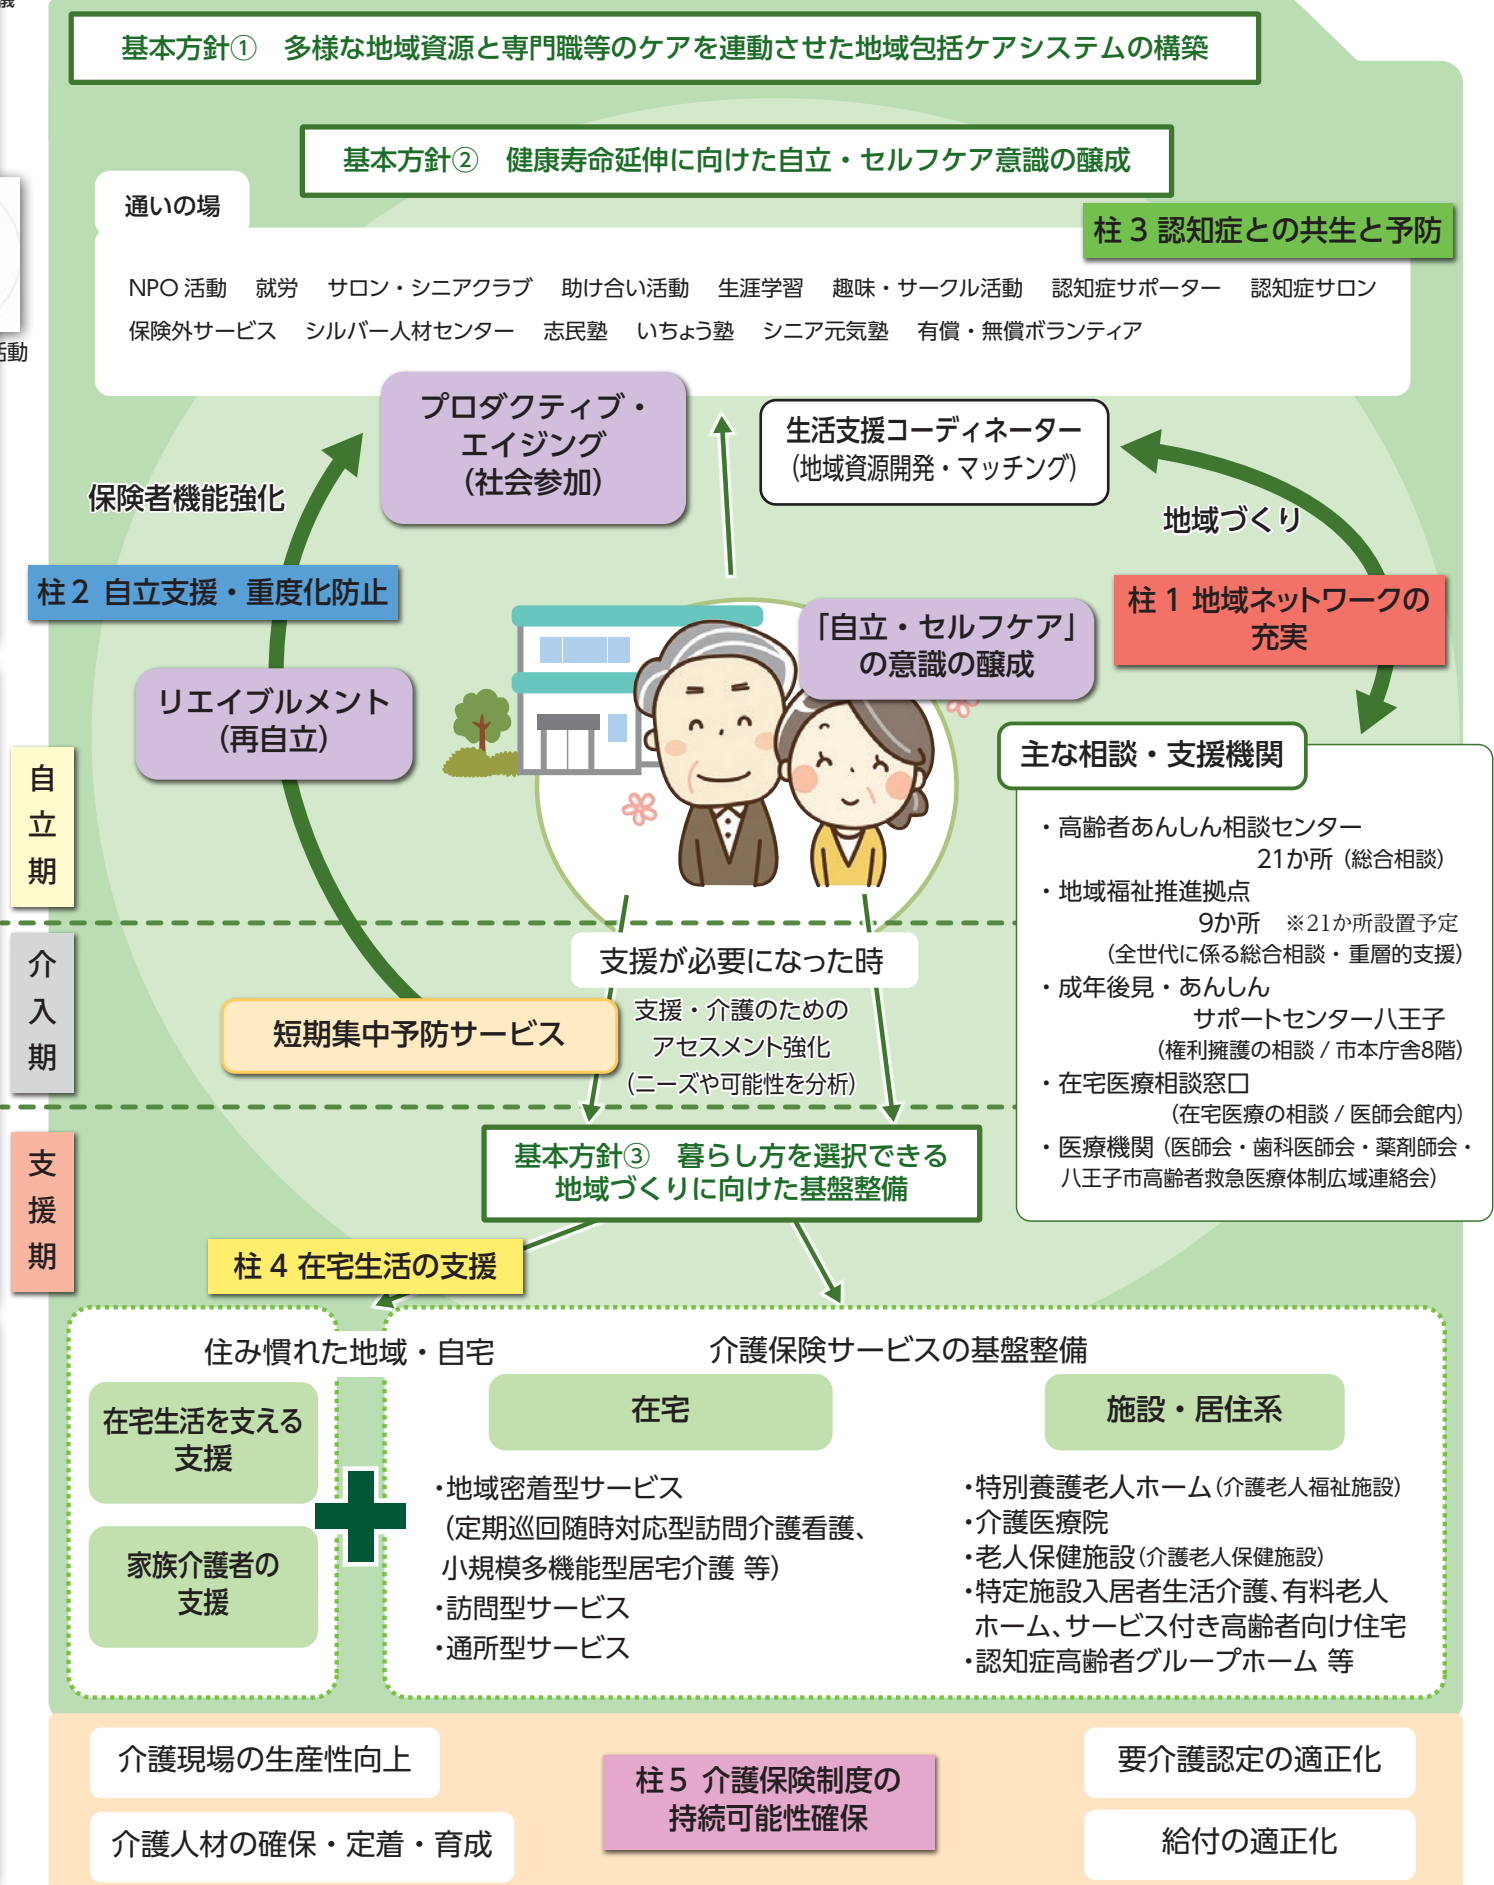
基本方針①　多様な地域資源と専門職等のケアを連動させた地域包括ケアシステムの構築

基本方針②　健康寿命延伸に向けた自立・セルフケア意識の醸成

通いの場

柱３ 認知症との共生と予防

NPO活動　就労　サロン・シニアクラブ　助け合い活動　生涯学習　趣味・サークル活動　認知症サポーター　認知症サロン
保険外サービス　シルバー人材センター　志民塾　いちょう塾　シニア元気塾　有償・無償ボランティア

プロダクティブ・エイジング（社会参加）

生活支援コーディネーター（地域資源開発・マッチング）

保険者機能強化

地域づくり

柱２ 自立支援・重度化防止

柱１ 地域ネットワークの充実

「自立・セルフケア」の意識の醸成

リエイブルメント（再自立）

主な相談・支援機関

・高齢者あんしん相談センター
21か所（総合相談）
・地域福祉推進拠点
9か所　※21か所設置予定
（全世代に係る総合相談・重層的支援）
・成年後見・あんしん
サポートセンター八王子
（権利擁護の相談／市本庁舎8階）
・在宅医療相談窓口
（在宅医療の相談／医師会館内）
・医療機関（医師会・歯科医師会・薬剤師会・八王子市高齢者救急医療体制広域連絡会）

自立期

介入期

支援期

支援が必要になった時

短期集中予防サービス

支援・介護のための
アセスメント強化
（ニーズや可能性を分析）

基本方針③　暮らし方を選択できる地域づくりに向けた基盤整備

柱４ 在宅生活の支援

住み慣れた地域・自宅

介護保険サービスの基盤整備

在宅生活を支える支援

家族介護者の支援

在宅

施設・居住系

・地域密着型サービス
（定期巡回随時対応型訪問介護看護、小規模多機能型居宅介護 等）
・訪問型サービス
・通所型サービス

・特別養護老人ホーム（介護老人福祉施設）
・介護医療院
・老人保健施設（介護老人保健施設）
・特定施設入居者生活介護、有料老人ホーム、サービス付き高齢者向け住宅
・認知症高齢者グループホーム 等

介護現場の生産性向上

介護人材の確保・定着・育成

柱５ 介護保険制度の持続可能性確保

要介護認定の適正化

給付の適正化